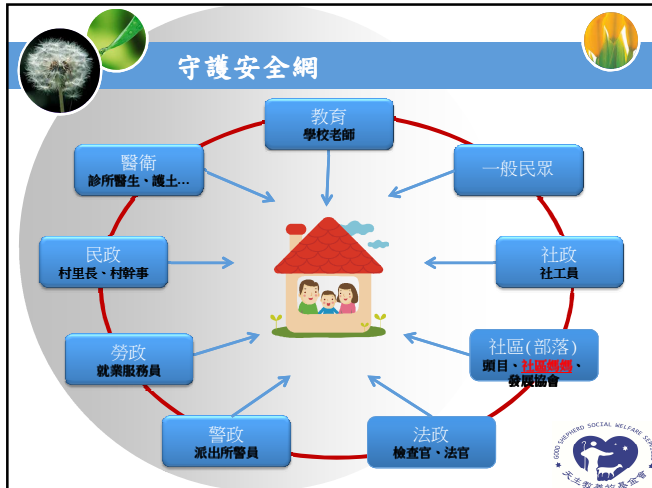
守護安全網

教育
學校老師

醫衛
診所醫生、護士…

一般民眾

民政
村里長、村幹事

社政
社工員

勞政
就業服務員

社區(部落)
頭目、社區營造、發展協會

警政
派出所警員

法政
檢查官、法官

GOOD SHEPHERD SOCIAL WELFARE SERVICES
天主教善牧基金會